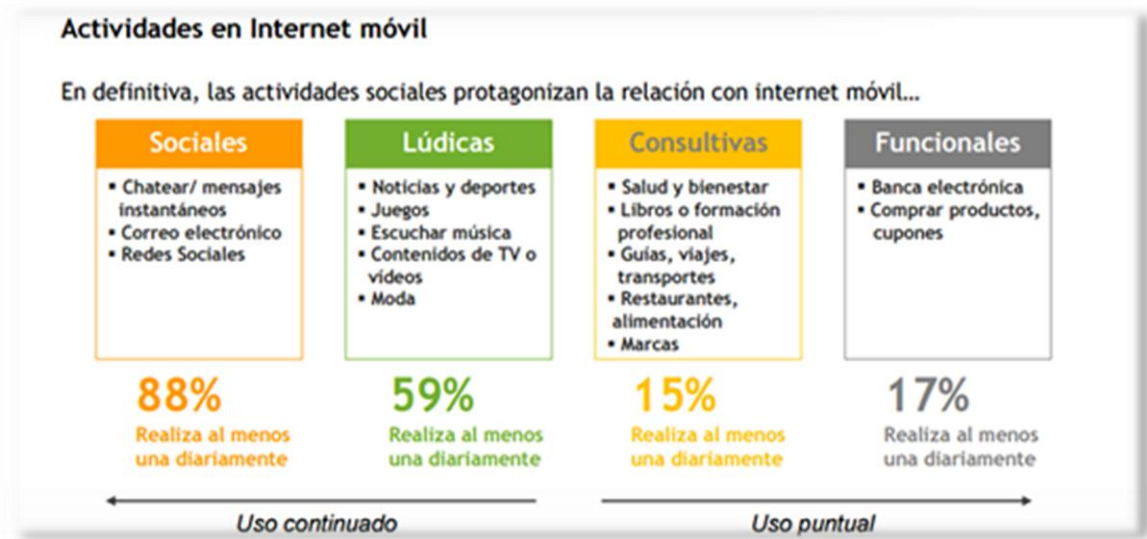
Actividades en Internet móvil

En definitiva, las actividades sociales protagonizan la relación con internet móvil…

Sociales
- Chatear/ mensajes instantáneos
- Correo electrónico
- Redes Sociales

88%
Realiza al menos una diariamente

Lúdicas
- Noticias y deportes
- Juegos
- Escuchar música
- Contenidos de TV o vídeos
- Moda

59%
Realiza al menos una diariamente

Consultivas
- Salud y bienestar
- Libros o formación profesional
- Guías, viajes, transportes
- Restaurantes, alimentación
- Marcas

15%
Realiza al menos una diariamente

Funcionales
- Banca electrónica
- Comprar productos, cupones

17%
Realiza al menos una diariamente

Uso continuado

Uso puntual